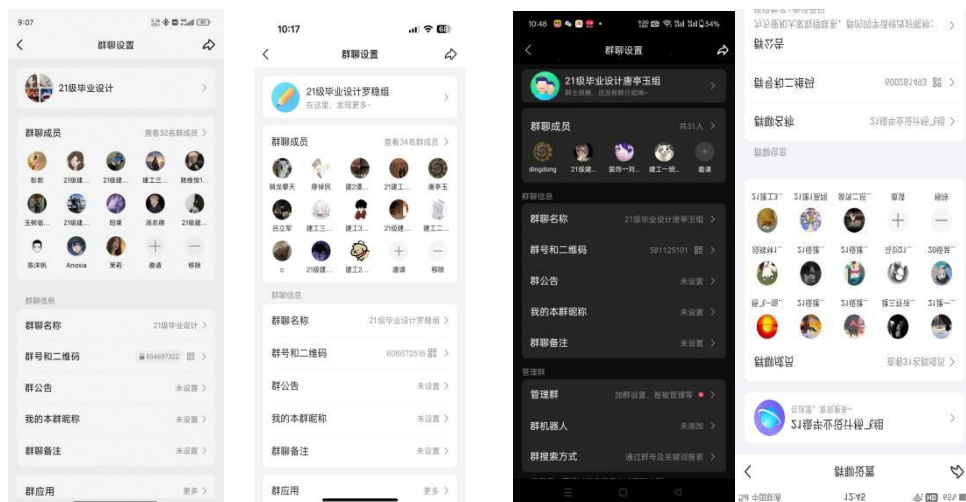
9:07

群聊设置

21级毕业设计

群聊成员 查看32名群成员

彭勃 21级建... 21级建... 建工王... 杨维恒1...
王树衡 21级建... 胡莱 汤志德 21级建...
陈泽帆 Anoxia 茉莉 邀请 移除

群聊信息

群聊名称 21级毕业设计

群号和二维码 654697322

群公告 未设置

我的本群昵称 未设置

群聊备注 未设置

群应用 更多

10:17

群聊设置

21级毕业设计罗稳组
在这里，发现更多~

群聊成员 查看34名群成员

玥龙攀天 廖修民 建2建... 21建工... 唐亭玉
吕立军 建工三... 建工3... 21建工... 建工二...
c 21级建... 建工2... 邀请 移除

群聊信息

群聊名称 21级毕业设计罗稳组

群号和二维码 606672516

群公告 未设置

我的本群昵称 未设置

群聊备注 未设置

群应用 更多

10:46 54%

群聊设置

21级毕业设计唐亭玉组
群主很懒，还没有群介绍哦~

群聊成员 共31人

dingdong 姜伟一刘... 建工一组... 邀请

群聊信息

群聊名称 21级毕业设计唐亭玉组

群号和二维码 581125101

群公告 未设置

我的本群昵称 未设置

群聊备注 未设置

管理群

管理群 加群设置、智能管理等

群机器人 未添加

群搜索方式 通过群号及关键词搜索

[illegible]

群号和二维码 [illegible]

群聊名称 21级毕业设计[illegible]

群聊成员

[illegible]

群聊成员 查看31名群成员

21级毕业设计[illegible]

群聊设置

12:45